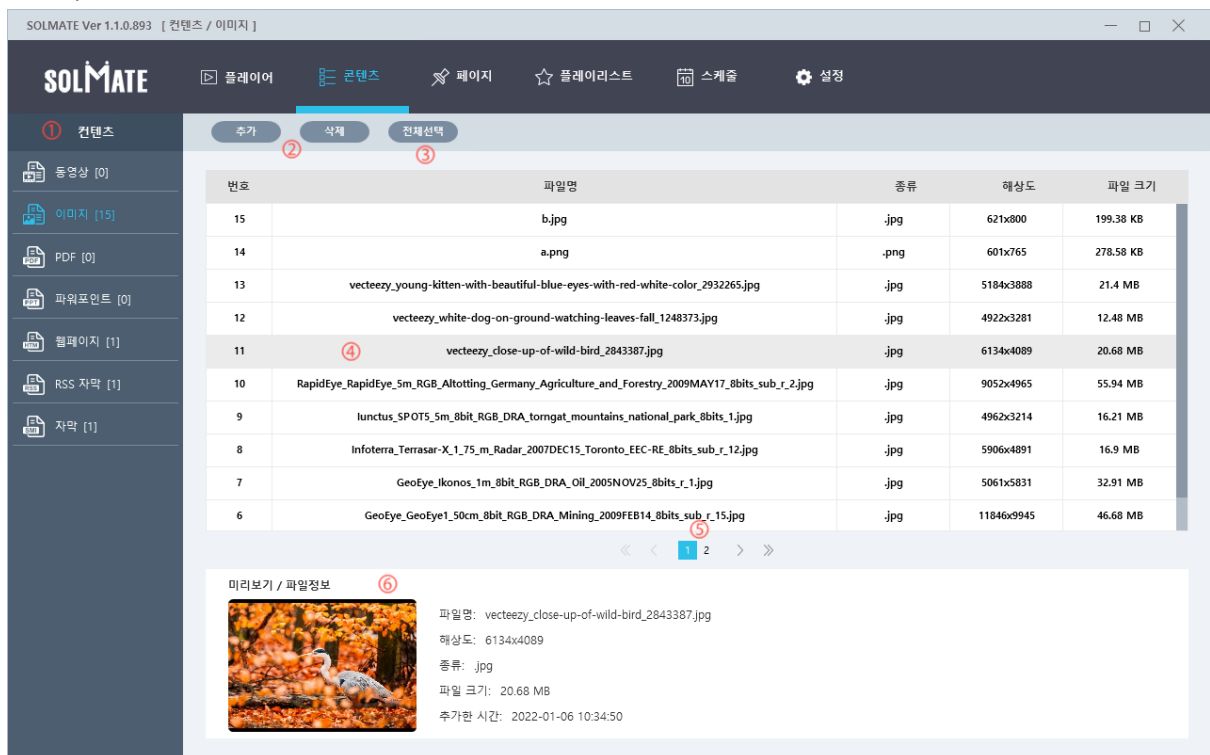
SOLMATE Ver 1.1.0.893 [ 컨텐츠 / 이미지 ]

SOLMATE

플레이어 콘텐츠 페이지 플레이리스트 10 스케줄 설정

① 컨텐츠

추가 삭제 전체선택
② ③

동영상 [0]
이미지 [15]
PDF [0]
파워포인트 [0]
웹페이지 [1]
RSS 자막 [1]
자막 [1]

| 번호 | 파일명 | 종류 | 해상도 | 파일 크기 |
|---|---|---|---|---|
| 15 | b.jpg | .jpg | 621x800 | 199.38 KB |
| 14 | a.png | .png | 601x765 | 278.58 KB |
| 13 | vecteezy_young-kitten-with-beautiful-blue-eyes-with-red-white-color_2932265.jpg | .jpg | 5184x3888 | 21.4 MB |
| 12 | vecteezy_white-dog-on-ground-watching-leaves-fall_1248373.jpg | .jpg | 4922x3281 | 12.48 MB |
| 11 | ④ vecteezy_close-up-of-wild-bird_2843387.jpg | .jpg | 6134x4089 | 20.68 MB |
| 10 | RapidEye_RapidEye_5m_RGB_Altotting_Germany_Agriculture_and_Forestry_2009MAY17_8bits_sub_r_2.jpg | .jpg | 9052x4965 | 55.94 MB |
| 9 | Iunctus_SPOT5_5m_8bit_RGB_DRA_torngat_mountains_national_park_8bits_1.jpg | .jpg | 4962x3214 | 16.21 MB |
| 8 | Infoterra_Terrasar-X_1_75_m_Radar_2007DEC15_Toronto_EEC-RE_8bits_sub_r_12.jpg | .jpg | 5906x4891 | 16.9 MB |
| 7 | GeoEye_Ikonos_1m_8bit_RGB_DRA_Oil_2005NOV25_8bits_r_1.jpg | .jpg | 5061x5831 | 32.91 MB |
| 6 | GeoEye_GeoEye1_50cm_8bit_RGB_DRA_Mining_2009FEB14_8bits_sub_r_15.jpg | .jpg | 11846x9945 | 46.68 MB |

⑤
« ‹ 1 2 › »

미리보기 / 파일정보 ⑥

파일명: vecteezy_close-up-of-wild-bird_2843387.jpg
해상도: 6134x4089
종류: .jpg
파일 크기: 20.68 MB
추가한 시간: 2022-01-06 10:34:50